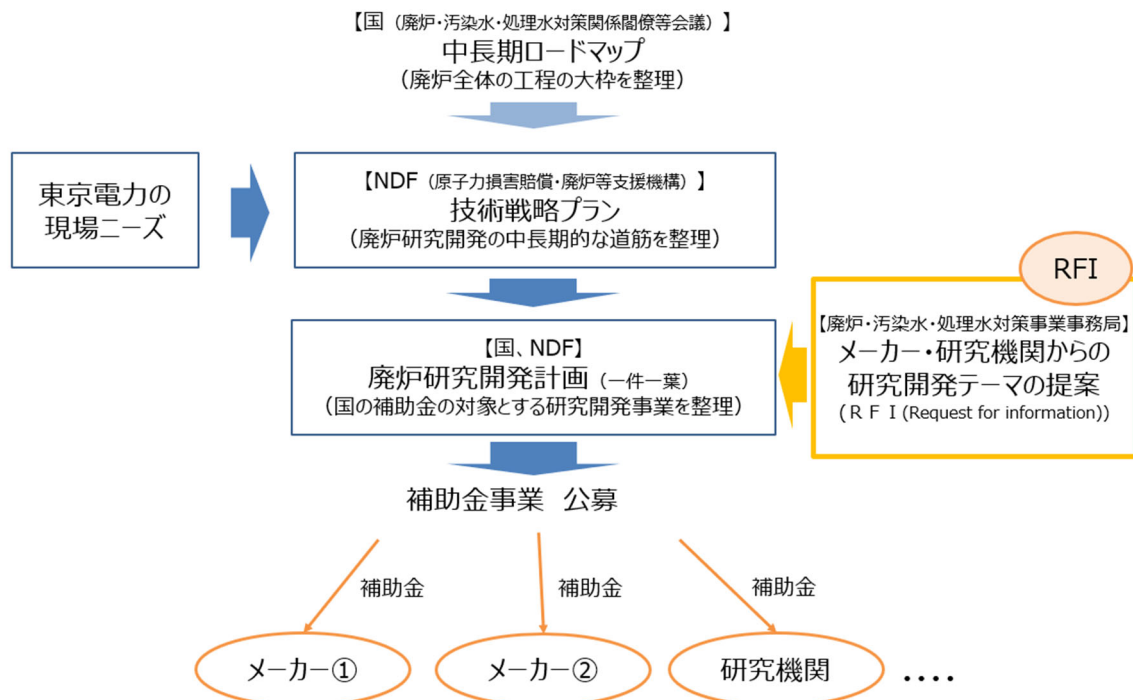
【国（廃炉・汚染水・処理水対策関係閣僚等会議）】
中長期ロードマップ
（廃炉全体の工程の大枠を整理）

東京電力の現場ニーズ

【NDF（原子力損害賠償・廃炉等支援機構）】
技術戦略プラン
（廃炉研究開発の中長期的な道筋を整理）

RFI

【廃炉・汚染水・処理水対策事業事務局】
メーカー・研究機関からの研究開発テーマの提案
（ＲＦＩ(Request for information)）

【国、NDF】
廃炉研究開発計画（一件一葉）
（国の補助金の対象とする研究開発事業を整理）

補助金事業　公募

補助金

補助金

補助金

メーカー①

メーカー②

研究機関

....